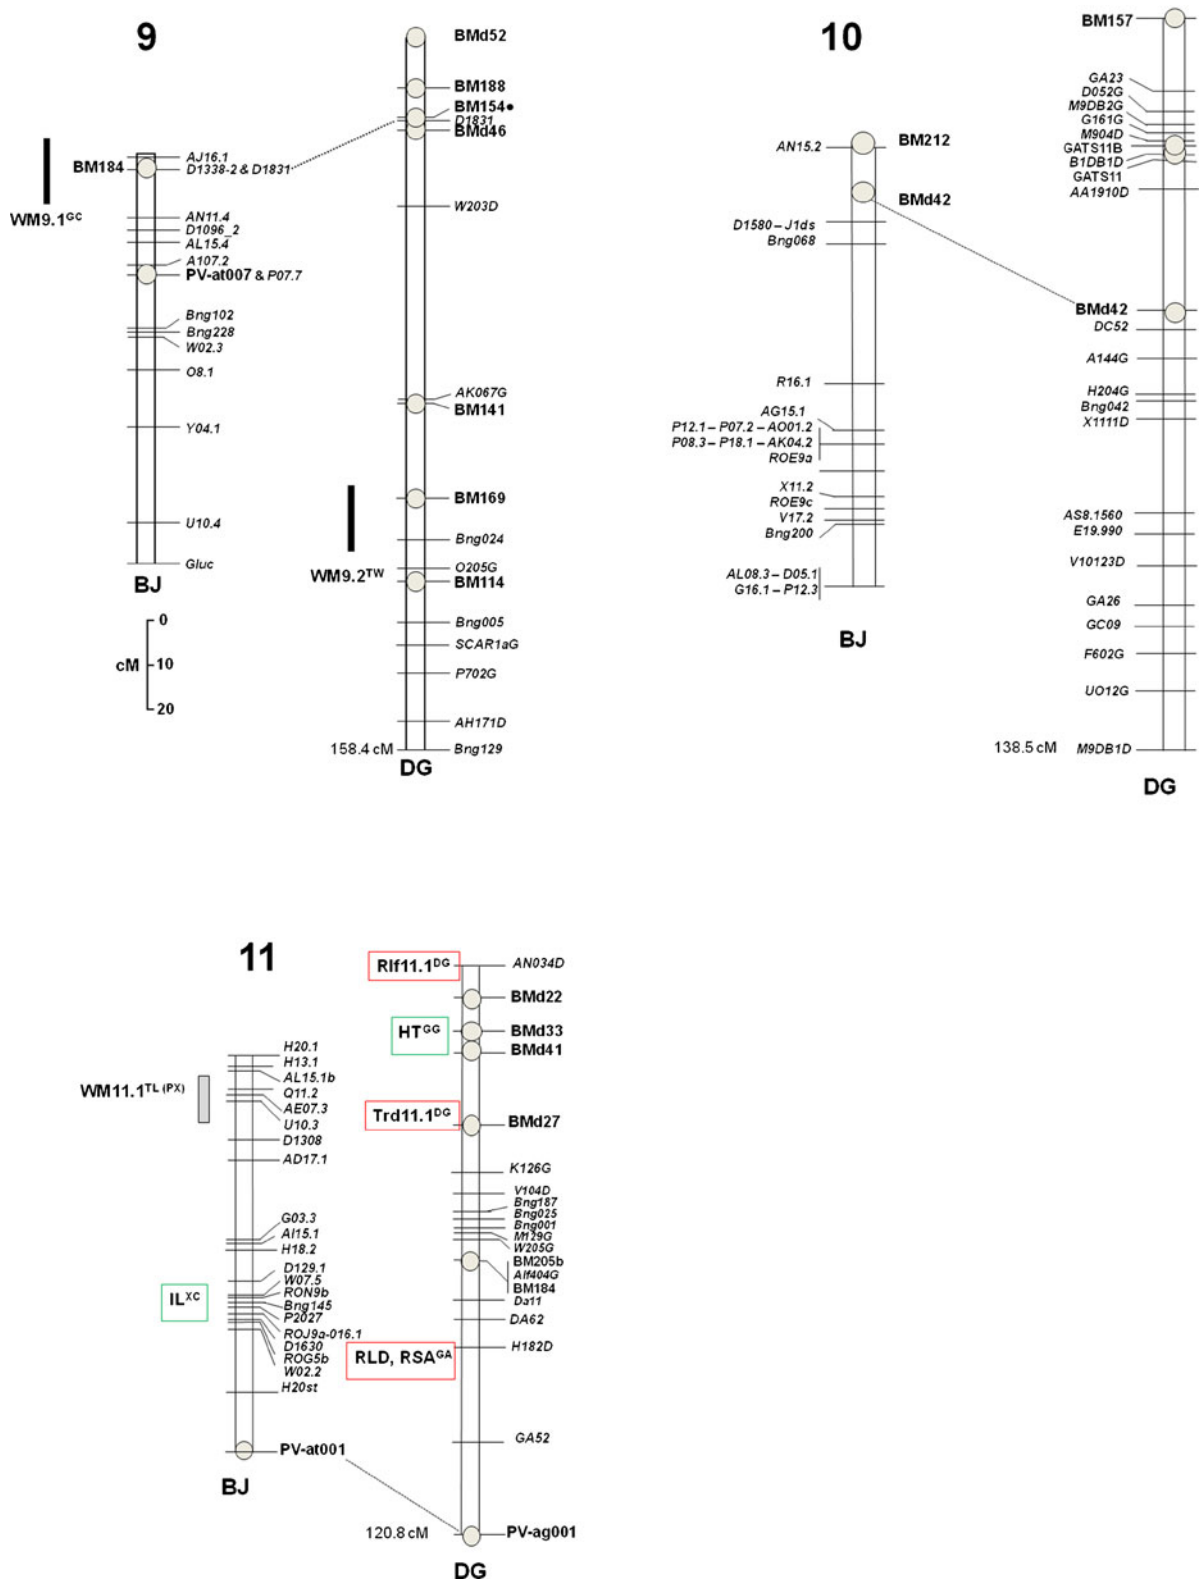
9

BMd52
BM188
BM154•
D1831
BMd46

BM184
AJ16.1
D1338-2 & D1831

WM9.1$^{GC}$

W203D

AN11.4
D1096_2
AL15.4
A107.2
PV-at007 & P07.7
Bng102
Bng228
W02.3
O8.1
Y04.1
U10.4
Gluc

BJ

AK067G
BM141

BM169
Bng024
WM9.2$^{TW}$
O205G
BM114
Bng005
SCAR1aG
P702G
AH171D
158.4 cM
Bng129
DG

cM
0
10
20

10

BM157
GA23
D052G
M9DB2G
G161G
M904D
GATS11B
B1DB1D
GATS11
AA1910D

AN15.2
BM212
BMd42
D1580 – J1ds
Bng068

BMd42
DC52
A144G
H204G
Bng042
X1111D

R16.1
AG15.1
P12.1 – P07.2 – AO01.2
P08.3 – P18.1 – AK04.2
ROE9a
X11.2
ROE9c
V17.2
Bng200

AS8.1560
E19.990
V10123D

AL08.3 – D05.1
G16.1 – P12.3

BJ

GA26
GC09
F602G
UO12G
138.5 cM
M9DB1D
DG

11

Rlf11.1$^{DG}$
AN034D
BMd22
HT$^{GG}$
BMd33
BMd41

H20.1
H13.1
AL15.1b
Q11.2
AE07.3
U10.3
D1308
AD17.1

WM11.1$^{TL (PX)}$

Trd11.1$^{DG}$
BMd27

K126G
V104D
Bng187
Bng025
Bng001
M129G
W205G
BM205b
Alf404G
BM184
Da11
DA62

G03.3
AI15.1
H18.2
D129.1
W07.5
RON9b
Bng145
P2027
ROJ9a-016.1
D1630
ROG5b
W02.2
H20st

IL$^{XC}$

RLD, RSA$^{GA}$
H182D

GA52

PV-at001
BJ

120.8 cM
PV-ag001
DG